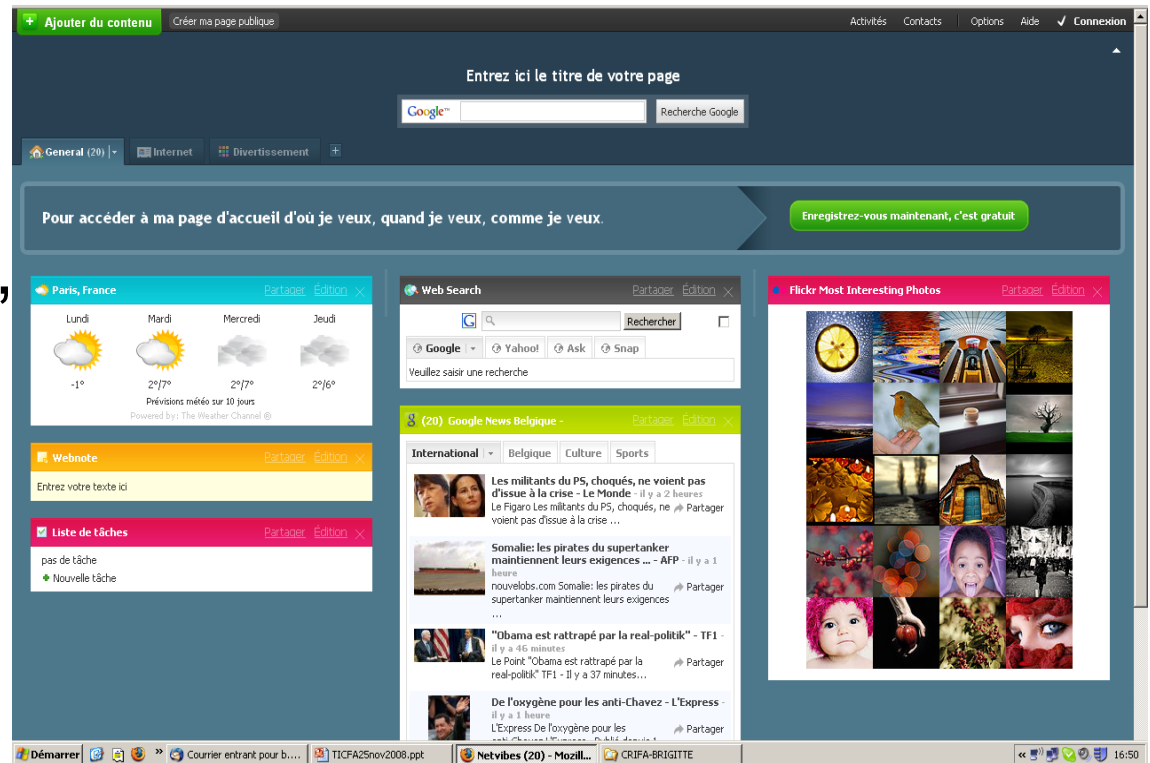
+ Ajouter du contenu Créer ma page publique

Activités Contacts Options Aide ✓ Connexion

Entrez ici le titre de votre page

Google Recherche Google

General (20) Internet Divertissement +

Pour accéder à ma page d'accueil d'où je veux, quand je veux, comme je veux.

Enregistrez-vous maintenant, c'est gratuit

Paris, France Partager Édition

Lundi Mardi Mercredi Jeudi

-1° 2°/7° 2°/7° 2°/6°

Prévisions météo pour 10 jours

Powered by: The Weather Channel ®

Webnote Partager Édition

Entrez votre texte ici

Liste de tâches Partager Édition

pas de tâche

+ Nouvelle tâche

Web Search Partager Édition

Rechercher

Google Yahoo! Ask Snap

Veuillez saisir une recherche

(20) Google News Belgique - Partager Édition

International Belgique Culture Sports

Les militants du PS, choqués, ne voient pas d'issue à la crise - Le Monde - il y a 2 heures
Le Figaro Les militants du PS, choqués, ne voient pas d'issue à la crise ... Partager

Somalie: les pirates du supertanker maintiennent leurs exigences ... - AFP - il y a 1 heure
nouvelobs.com Somalie: les pirates du supertanker maintiennent leurs exigences ... Partager

"Obama est rattrapé par la real-politik" - TF1 - il y a 46 minutes
Le Point "Obama est rattrapé par la real-politik" TF1 - Il y a 37 minutes... Partager

De l'oxygène pour les anti-Chavez - L'Express - il y a 1 heure
L'Express De l'oxygène pour les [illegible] Partager

Flickr Most Interesting Photos Partager Édition

Démarrer Courrier entrant pour b.... TICFA25nov2008.ppt Netvibes (20) - Mozill... CRIFA-BRIGITTE 16:50